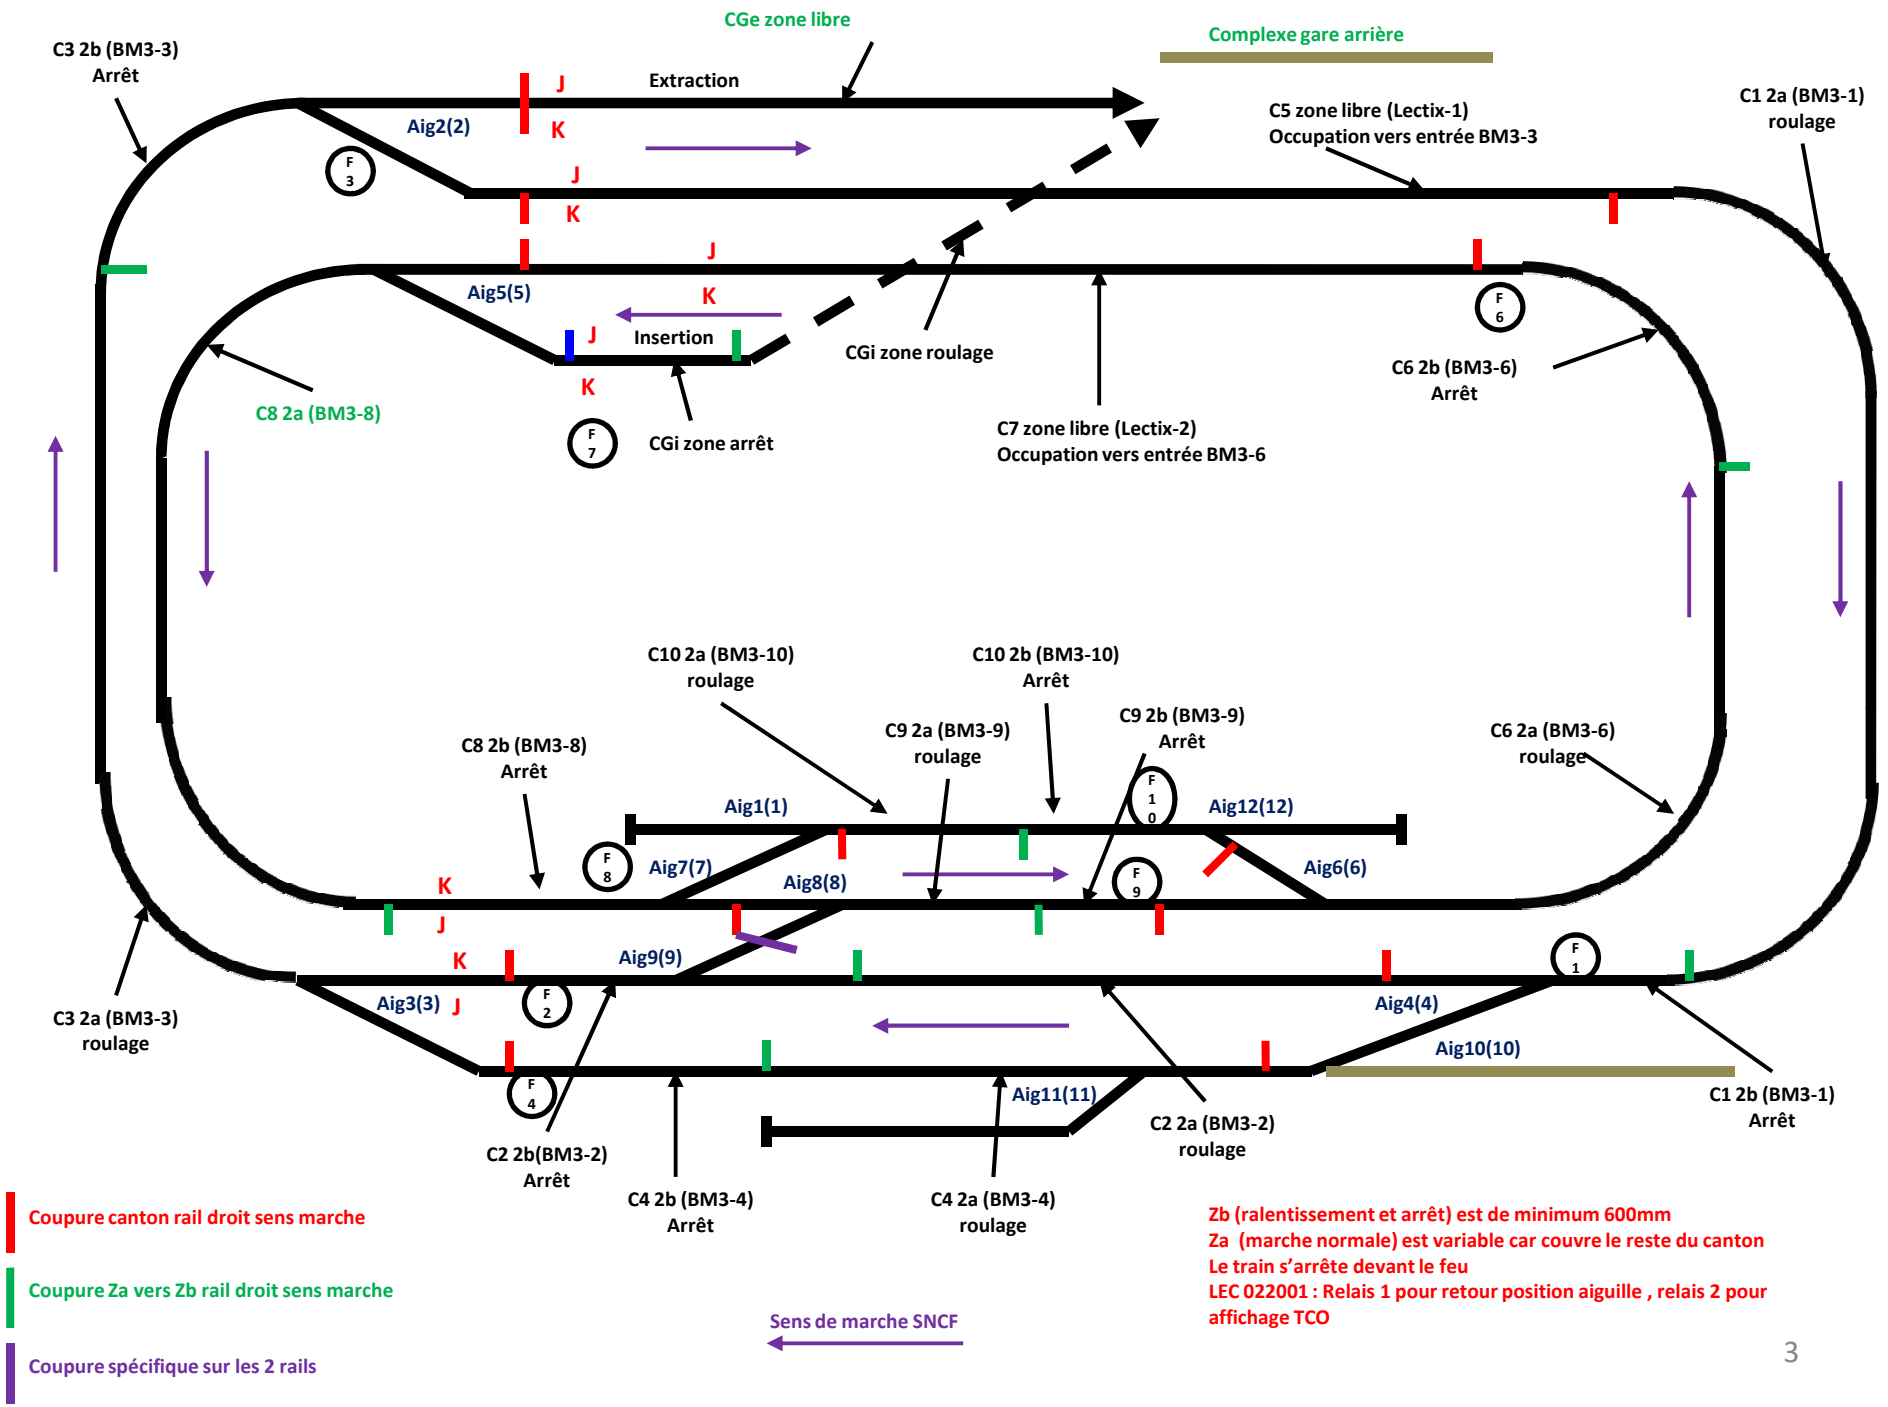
CGe zone libre

Complexe gare arrière

C3 2b (BM3-3)
Arrêt

J
Extraction
K
Aig2(2)
F 3
J
K

C5 zone libre (Lectix-1)
Occupation vers entrée BM3-3

C1 2a (BM3-1)
roulage

J
Aig5(5)
K
J
Insertion
K
F 7
CGi zone arrêt
CGi zone roulage
C8 2a (BM3-8)

C7 zone libre (Lectix-2)
Occupation vers entrée BM3-6

F 6
C6 2b (BM3-6)
Arrêt

C10 2a (BM3-10)
roulage

C10 2b (BM3-10)
Arrêt

C9 2a (BM3-9)
roulage

C9 2b (BM3-9)
Arrêt

C6 2a (BM3-6)
roulage

C8 2b (BM3-8)
Arrêt

Aig1(1)
F 10
Aig12(12)
F 8
Aig7(7)
Aig8(8)
F 9
Aig6(6)
K
J
K
Aig9(9)
F 1
Aig3(3)
J
F 2
Aig4(4)
Aig10(10)
F 4
Aig11(11)

C3 2a (BM3-3)
roulage

C2 2b(BM3-2)
Arrêt

C4 2b (BM3-4)
Arrêt

C4 2a (BM3-4)
roulage

C2 2a (BM3-2)
roulage

C1 2b (BM3-1)
Arrêt

Coupure canton rail droit sens marche

Coupure Za vers Zb rail droit sens marche

Coupure spécifique sur les 2 rails

Sens de marche SNCF

Zb (ralentissement et arrêt) est de minimum 600mm
Za (marche normale) est variable car couvre le reste du canton
Le train s’arrête devant le feu
LEC 022001 : Relais 1 pour retour position aiguille , relais 2 pour affichage TCO

3